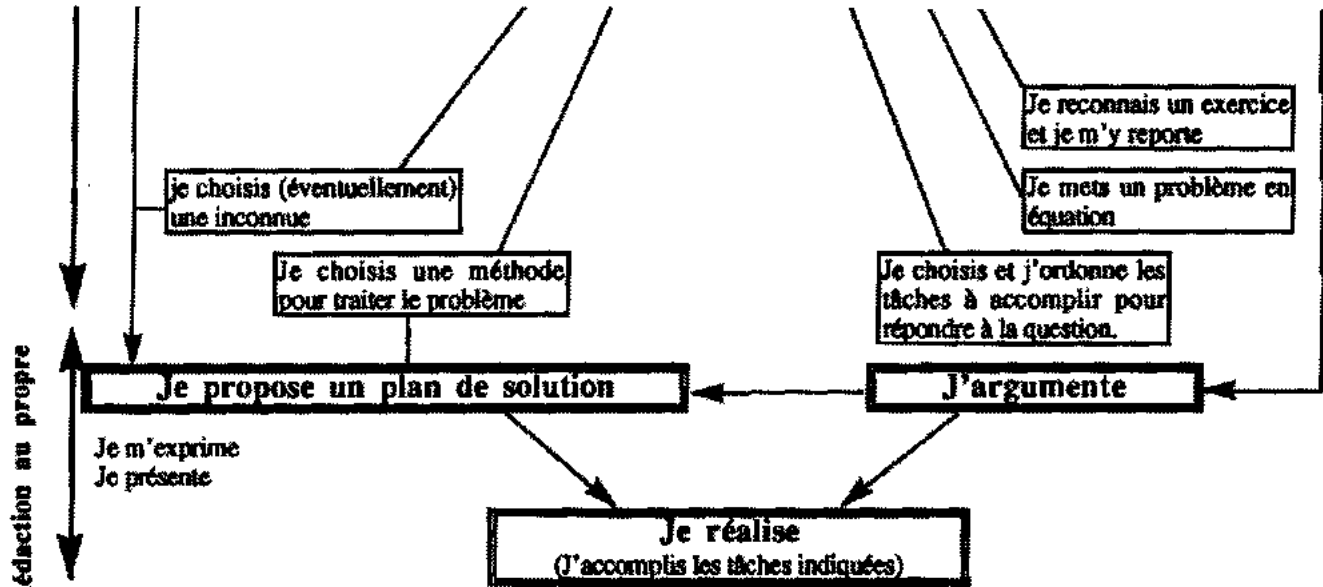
Je reconnais un exercice et je m'y reporte

je choisis (éventuellement) une inconnue

Je mets un problème en équation

Je choisis une méthode pour traiter le problème

Je choisis et j'ordonne les tâches à accomplir pour répondre à la question.

édaction au propre

Je propose un plan de solution

J'argumente

Je m'exprime
Je présente

Je réalise
(J'accomplis les tâches indiquées)